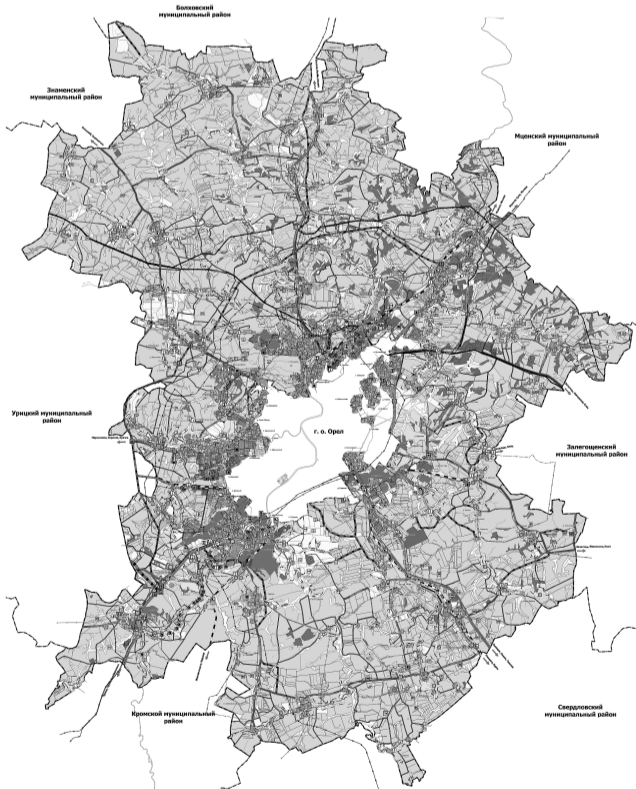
Болховский муниципальный район

Знаменский муниципальный район

Мценский муниципальный район

Урицкий муниципальный район

г. о. Орел

Залегощенский муниципальный район

Кромской муниципальный район

Свердловский муниципальный район